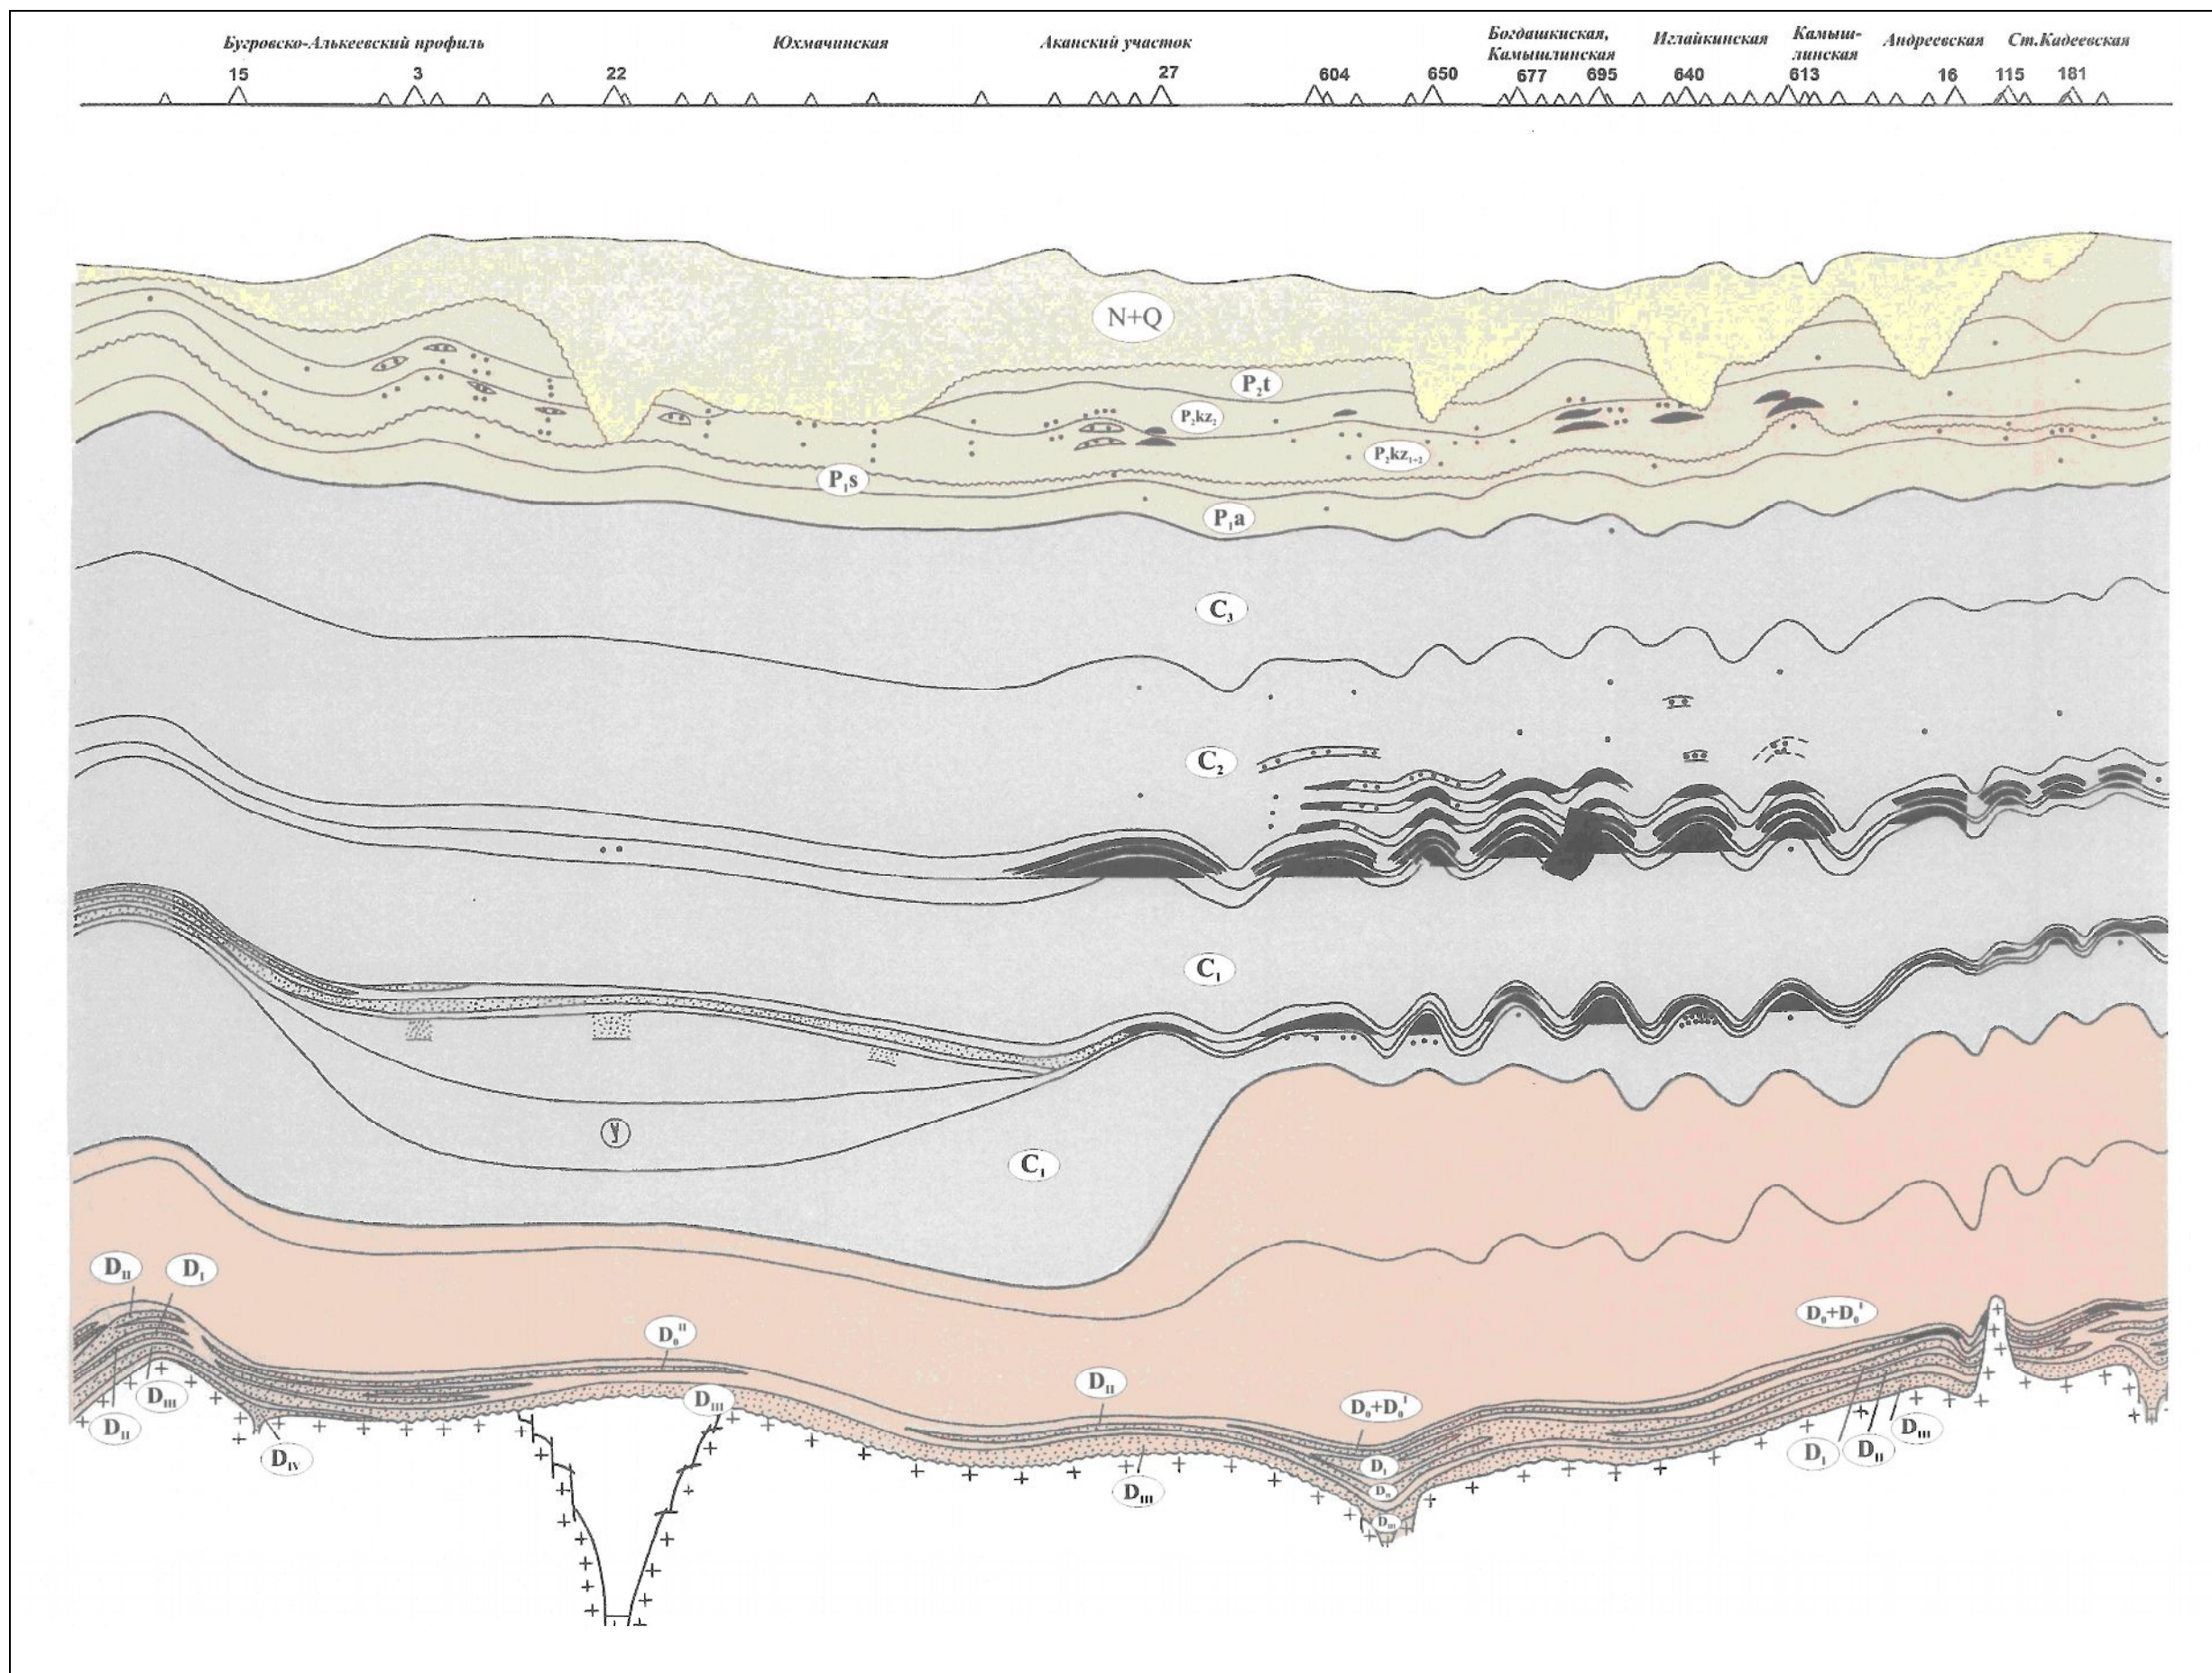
Бугровско-Алькеевский профиль
Юхмачинская
Аканский участок
Богдашкиская, Камышлинская
Иглайкинская
Камышлинская
Андреевская
Ст.Кадеевская

15
3
22
27
604
650
677
695
640
613
16
115
181

N+Q
$P_2t$
$P_2kz_2$
$P_2kz_{1+2}$
$P_1s$
$P_1a$
$C_3$
$C_2$
$C_1$
(y)
$C_1$
$D_{II}$
$D_I$
$D_{III}$
$D_{II}$
$D_{IV}$
$D_0^{II}$
$D_{III}$
$D_{II}$
$D_{III}$
$D_0+D_0^I$
$D_I$
$D_0$
$D_{III}$
$D_0+D_0^I$
$D_I$
$D_{II}$
$D_{III}$